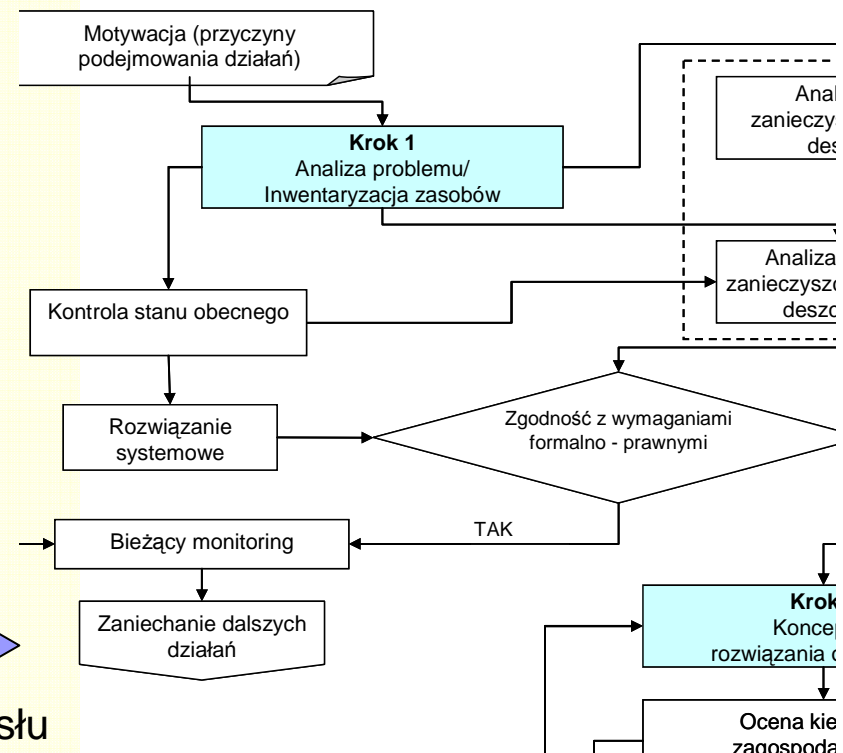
Motywacja (przyczyny podejmowania działań)

**Krok 1**
Analiza problemu/ Inwentaryzacja zasobów

Anal
zanieczy
des

Analiza
zanieczyszc
deszc

Kontrola stanu obecnego

Rozwiązanie systemowe

Zgodność z wymaganiami formalno - prawnymi

TAK

Bieżący monitoring

Zaniechanie dalszych działań

Krok
Koncep
rozwiązania

Ocena kie
zagospoda

słu